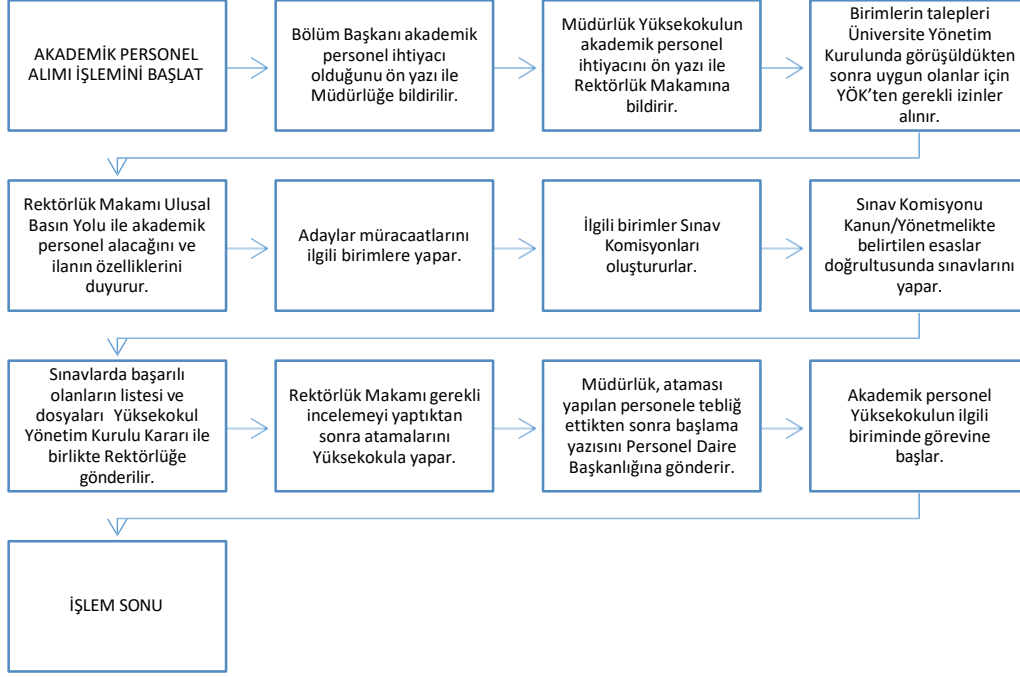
AKADEMİK PERSONEL ALIMI İŞLEMİNİ BAŞLAT

Bölüm Başkanı akademik personel ihtiyacı olduğunu ön yazı ile Müdürlüğe bildirilir.

Müdürlük Yüksekokulun akademik personel ihtiyacını ön yazı ile Rektörlük Makamına bildirir.

Birimlerin talepleri Üniversite Yönetim Kurulunda görüşüldükten sonra uygun olanlar için YÖK'ten gerekli izinler alınır.

Rektörlük Makamı Ulusal Basın Yolu ile akademik personel alacağını ve ilanın özelliklerini duyurur.

Adaylar müracaatlarını ilgili birimlere yapar.

İlgili birimler Sınav Komisyonları oluştururlar.

Sınav Komisyonu Kanun/Yönetmelikte belirtilen esaslar doğrultusunda sınavlarını yapar.

Sınavlarda başarılı olanların listesi ve dosyaları Yüksekokul Yönetim Kurulu Kararı ile birlikte Rektörlüğe gönderilir.

Rektörlük Makamı gerekli incelemeyi yaptıktan sonra atamalarını Yüksekokula yapar.

Müdürlük, ataması yapılan personele tebliğ ettikten sonra başlama yazısını Personel Daire Başkanlığına gönderir.

Akademik personel Yüksekokulun ilgili biriminde görevine başlar.

İŞLEM SONU